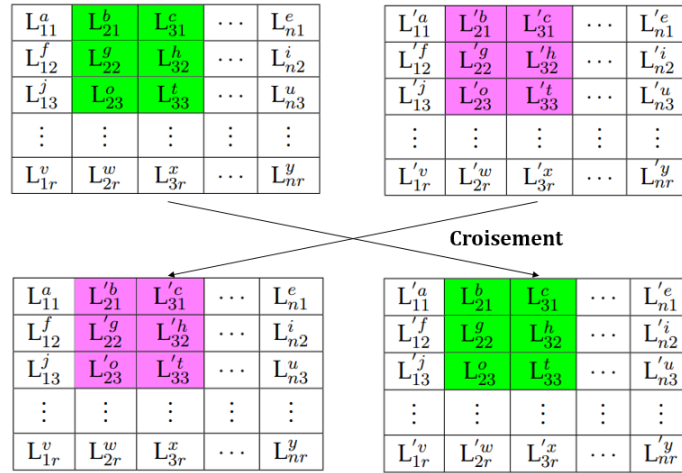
| $L_{11}^{a}$ | $L_{21}^{b}$ | $L_{31}^{c}$ | $\cdots$ | $L_{n1}^{e}$ |
|---|---|---|---|---|
| $L_{12}^{f}$ | $L_{22}^{g}$ | $L_{32}^{h}$ | $\cdots$ | $L_{n2}^{i}$ |
| $L_{13}^{j}$ | $L_{23}^{o}$ | $L_{33}^{t}$ | $\cdots$ | $L_{n3}^{u}$ |
| $\vdots$ | $\vdots$ | $\vdots$ | $\vdots$ | $\vdots$ |
| $L_{1r}^{v}$ | $L_{2r}^{w}$ | $L_{3r}^{x}$ | $\cdots$ | $L_{nr}^{y}$ |

| $L_{11}^{'a}$ | $L_{21}^{'b}$ | $L_{31}^{'c}$ | $\cdots$ | $L_{n1}^{'e}$ |
|---|---|---|---|---|
| $L_{12}^{'f}$ | $L_{22}^{'g}$ | $L_{32}^{'h}$ | $\cdots$ | $L_{n2}^{'i}$ |
| $L_{13}^{'j}$ | $L_{23}^{'o}$ | $L_{33}^{'t}$ | $\cdots$ | $L_{n3}^{'u}$ |
| $\vdots$ | $\vdots$ | $\vdots$ | $\vdots$ | $\vdots$ |
| $L_{1r}^{'v}$ | $L_{2r}^{'w}$ | $L_{3r}^{'x}$ | $\cdots$ | $L_{nr}^{'y}$ |

Croisement

| $L_{11}^{a}$ | $L_{21}^{'b}$ | $L_{31}^{'c}$ | $\cdots$ | $L_{n1}^{e}$ |
|---|---|---|---|---|
| $L_{12}^{f}$ | $L_{22}^{'g}$ | $L_{32}^{'h}$ | $\cdots$ | $L_{n2}^{i}$ |
| $L_{13}^{j}$ | $L_{23}^{'o}$ | $L_{33}^{'t}$ | $\cdots$ | $L_{n3}^{u}$ |
| $\vdots$ | $\vdots$ | $\vdots$ | $\vdots$ | $\vdots$ |
| $L_{1r}^{v}$ | $L_{2r}^{w}$ | $L_{3r}^{x}$ | $\cdots$ | $L_{nr}^{y}$ |

| $L_{11}^{'a}$ | $L_{21}^{b}$ | $L_{31}^{c}$ | $\cdots$ | $L_{n1}^{'e}$ |
|---|---|---|---|---|
| $L_{12}^{'f}$ | $L_{22}^{g}$ | $L_{32}^{h}$ | $\cdots$ | $L_{n2}^{'i}$ |
| $L_{13}^{'j}$ | $L_{23}^{o}$ | $L_{33}^{t}$ | $\cdots$ | $L_{n3}^{'u}$ |
| $\vdots$ | $\vdots$ | $\vdots$ | $\vdots$ | $\vdots$ |
| $L_{1r}^{'v}$ | $L_{2r}^{'w}$ | $L_{3r}^{'x}$ | $\cdots$ | $L_{nr}^{'y}$ |